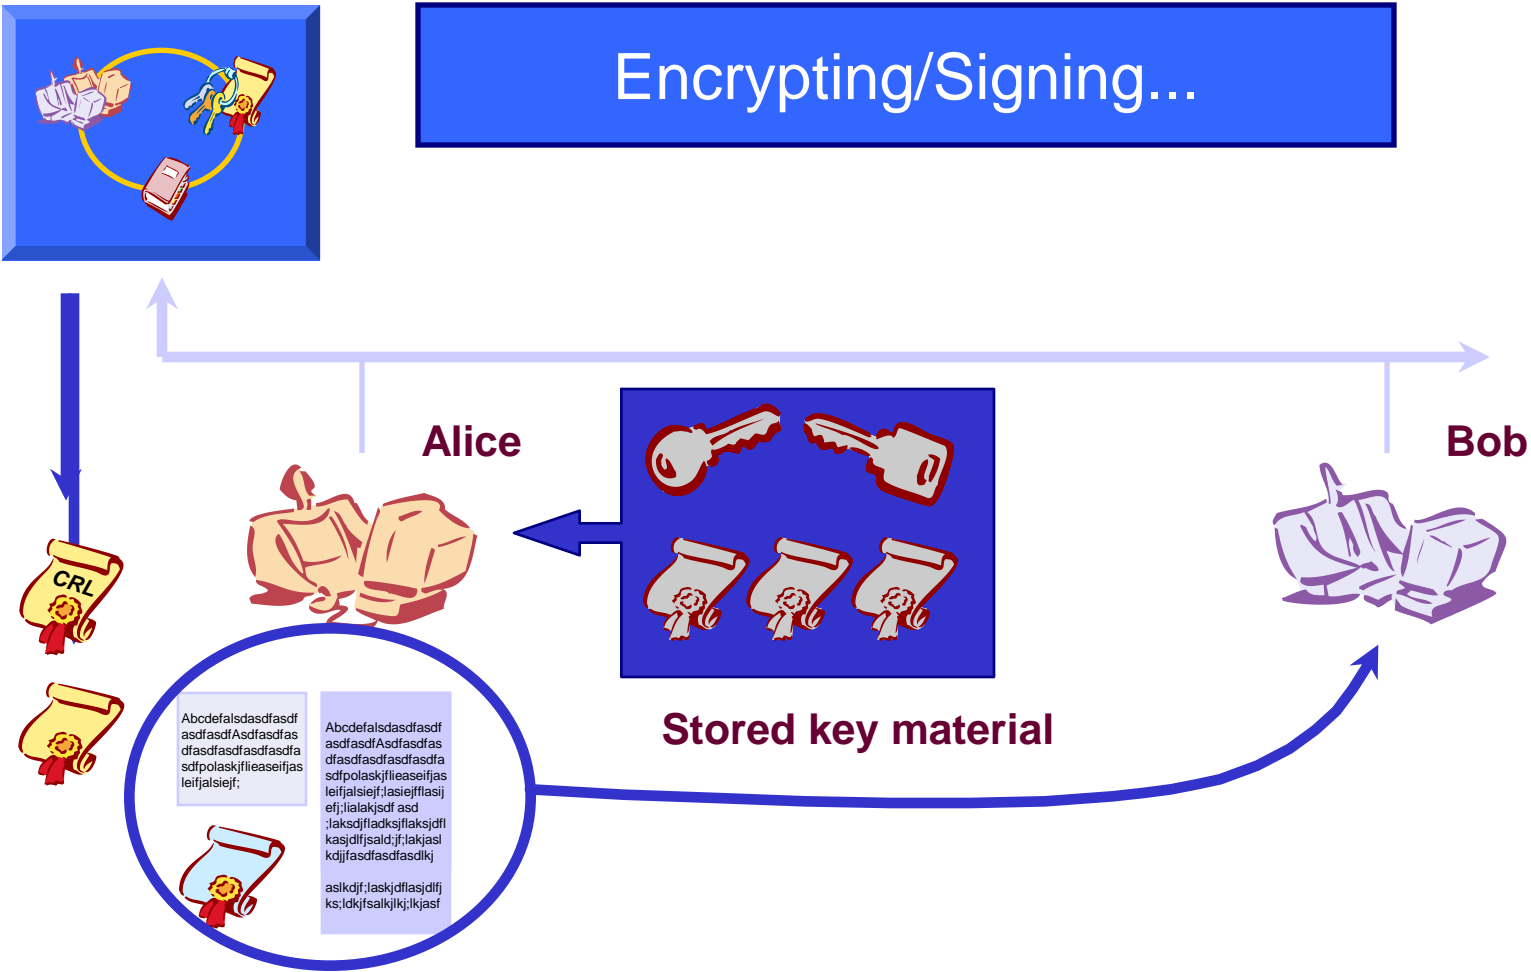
Encrypting/Signing...

Alice

Bob

CRL

Stored key material

Abcdefalsdasdfasdf asdfasdfAsdfasdfas dfasdfasdfasdfasdfa sdfpolaskjflieaseifjas leifjalsiejf;

Abcdefalsdasdfasdf asdfasdfAsdfasdfas dfasdfasdfasdfasdfa sdfpolaskjflieaseifjas leifjalsiejf;lasiejfflasij efj;lialakjsdf asd ;laksdjfladksjflaksjdfl kasjdlfjsald;jf;lakjasl kdjjfasdfasdfasdlkj

aslkdjf;laskjdflasjdlfj ks;ldkjfsalkjlkj;lkjasf